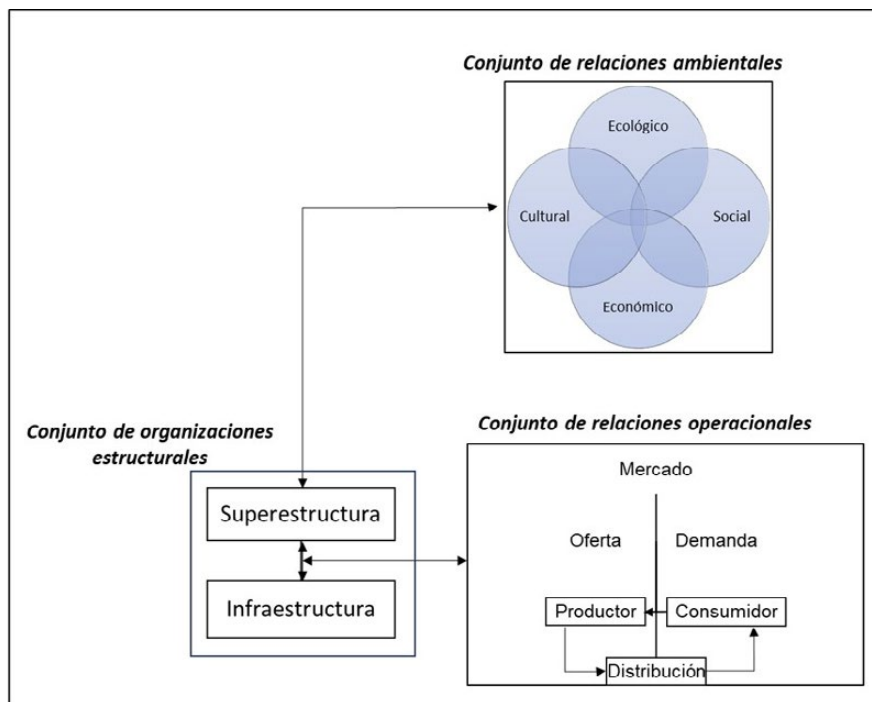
Conjunto de relaciones ambientales

Ecológico

Cultural

Social

Económico

Conjunto de organizaciones estructurales

Superestructura

Infraestructura

Conjunto de relaciones operacionales

Mercado

Oferta

Demanda

Productor

Consumidor

Distribución